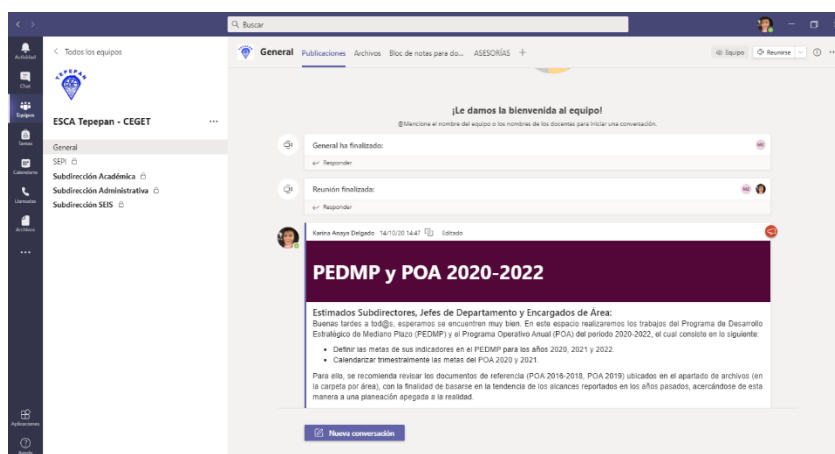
Buscar

Actividad
Chat
Equipos
Tareas
Calendario
Llamadas
Archivos
...
Aplicaciones
Ayuda

< Todos los equipos

TEPEPAN

ESCA Tepepan - CEGET ...

General
SEPI
Subdirección Académica
Subdirección Administrativa
Subdirección SEIS

General Publicaciones Archivos Bloc de notas para do... ASESORÍAS +

Equipo Reunirse

¡Le damos la bienvenida al equipo!
@Mencione el nombre del equipo o los nombres de los docentes para iniciar una conversación.

General ha finalizado:
Responder

Reunión finalizada:
Responder

Karina Anaya Delgado 14/10/20 14:47 Editado

PEDMP y POA 2020-2022

Estimados Subdirectores, Jefes de Departamento y Encargados de Área:
Buenas tardes a tod@s, esperamos se encuentren muy bien. En este espacio realizaremos los trabajos del Programa de Desarrollo Estratégico de Mediano Plazo (PEDMP) y el Programa Operativo Anual (POA) del periodo 2020-2022, el cual consiste en lo siguiente:

- Definir las metas de sus indicadores en el PEDMP para los años 2020, 2021 y 2022.
- Calendarizar trimestralmente las metas del POA 2020 y 2021.

Para ello, se recomienda revisar los documentos de referencia (POA 2016-2018, POA 2019) ubicados en el apartado de archivos (en la carpeta por área), con la finalidad de basarse en la tendencia de los alcances reportados en los años pasados, acercándose de esta manera a una planeación apegada a la realidad.

Nueva conversación